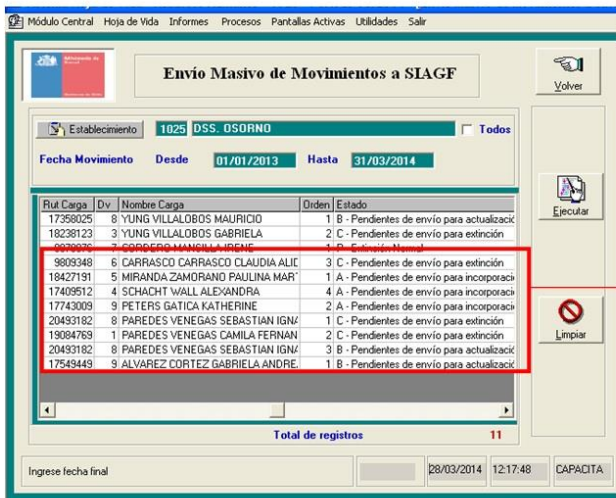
Módulo Central Hoja de Vida Informes Procesos Pantallas Activas Utilidades Salir

Envío Masivo de Movimientos a SIAGF

Volver

Establecimiento 1025 DSS. OSORNO Todos

Fecha Movimiento Desde 01/01/2013 Hasta 31/03/2014

| Rut Carga | Dv | Nombre Carga | Orden | Estado |
|---|---|---|---|---|
| 17358025 | 8 | YUNG VILLALOBOS MAURICIO | 1 | B - Pendientes de envío para actualizació |
| 18238123 | 3 | YUNG VILLALOBOS GABRIELA | 2 | C - Pendientes de envío para extinción |
| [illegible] | 7 | CORDERO MANSILLA IRENE | 1 | D - Extinción Normal |
| 9809348 | 6 | CARRASCO CARRASCO CLAUDIA ALIC | 3 | C - Pendientes de envío para extinción |
| 18427191 | 5 | MIRANDA ZAMORANO PAULINA MAR | 1 | A - Pendientes de envío para incorporaci |
| 17409512 | 4 | SCHACHT WALL ALEXANDRA | 4 | A - Pendientes de envío para incorporaci |
| 17743009 | 9 | PETERS GATICA KATHERINE | 2 | A - Pendientes de envío para incorporaci |
| 20493182 | 8 | PAREDES VENEGAS SEBASTIAN IGN/ | 1 | C - Pendientes de envío para extinción |
| 19084769 | 1 | PAREDES VENEGAS CAMILA FERNAN | 2 | C - Pendientes de envío para extinción |
| 20493182 | 8 | PAREDES VENEGAS SEBASTIAN IGN/ | 3 | B - Pendientes de envío para actualizació |
| 17549449 | 9 | ALVAREZ CORTEZ GABRIELA ANDRE. | 1 | B - Pendientes de envío para actualizació |

Ejecutar

Limpiar

Total de registros 11

Ingrese fecha final 28/03/2014 12:17:48 CAPACITA